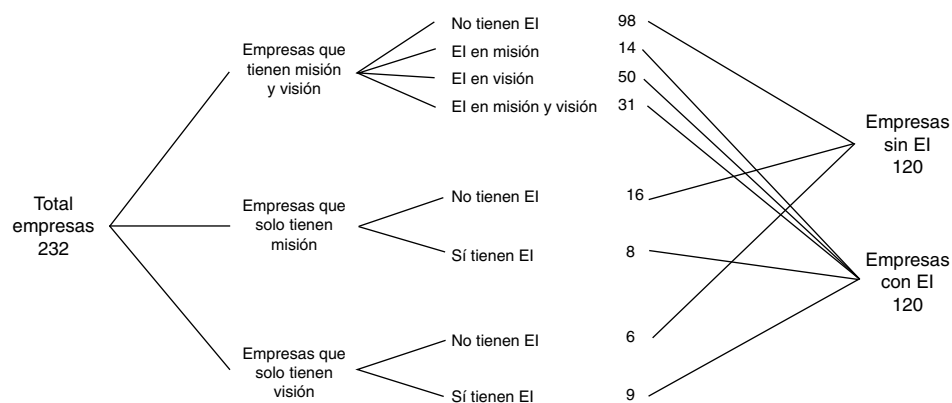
Total empresas 232

Empresas que tienen misión y visión

No tienen EI 98
EI en misión 14
EI en visión 50
EI en misión y visión 31

Empresas que solo tienen misión

No tienen EI 16
Sí tienen EI 8

Empresas que solo tienen visión

No tienen EI 6
Sí tienen EI 9

Empresas sin EI 120

Empresas con EI 120